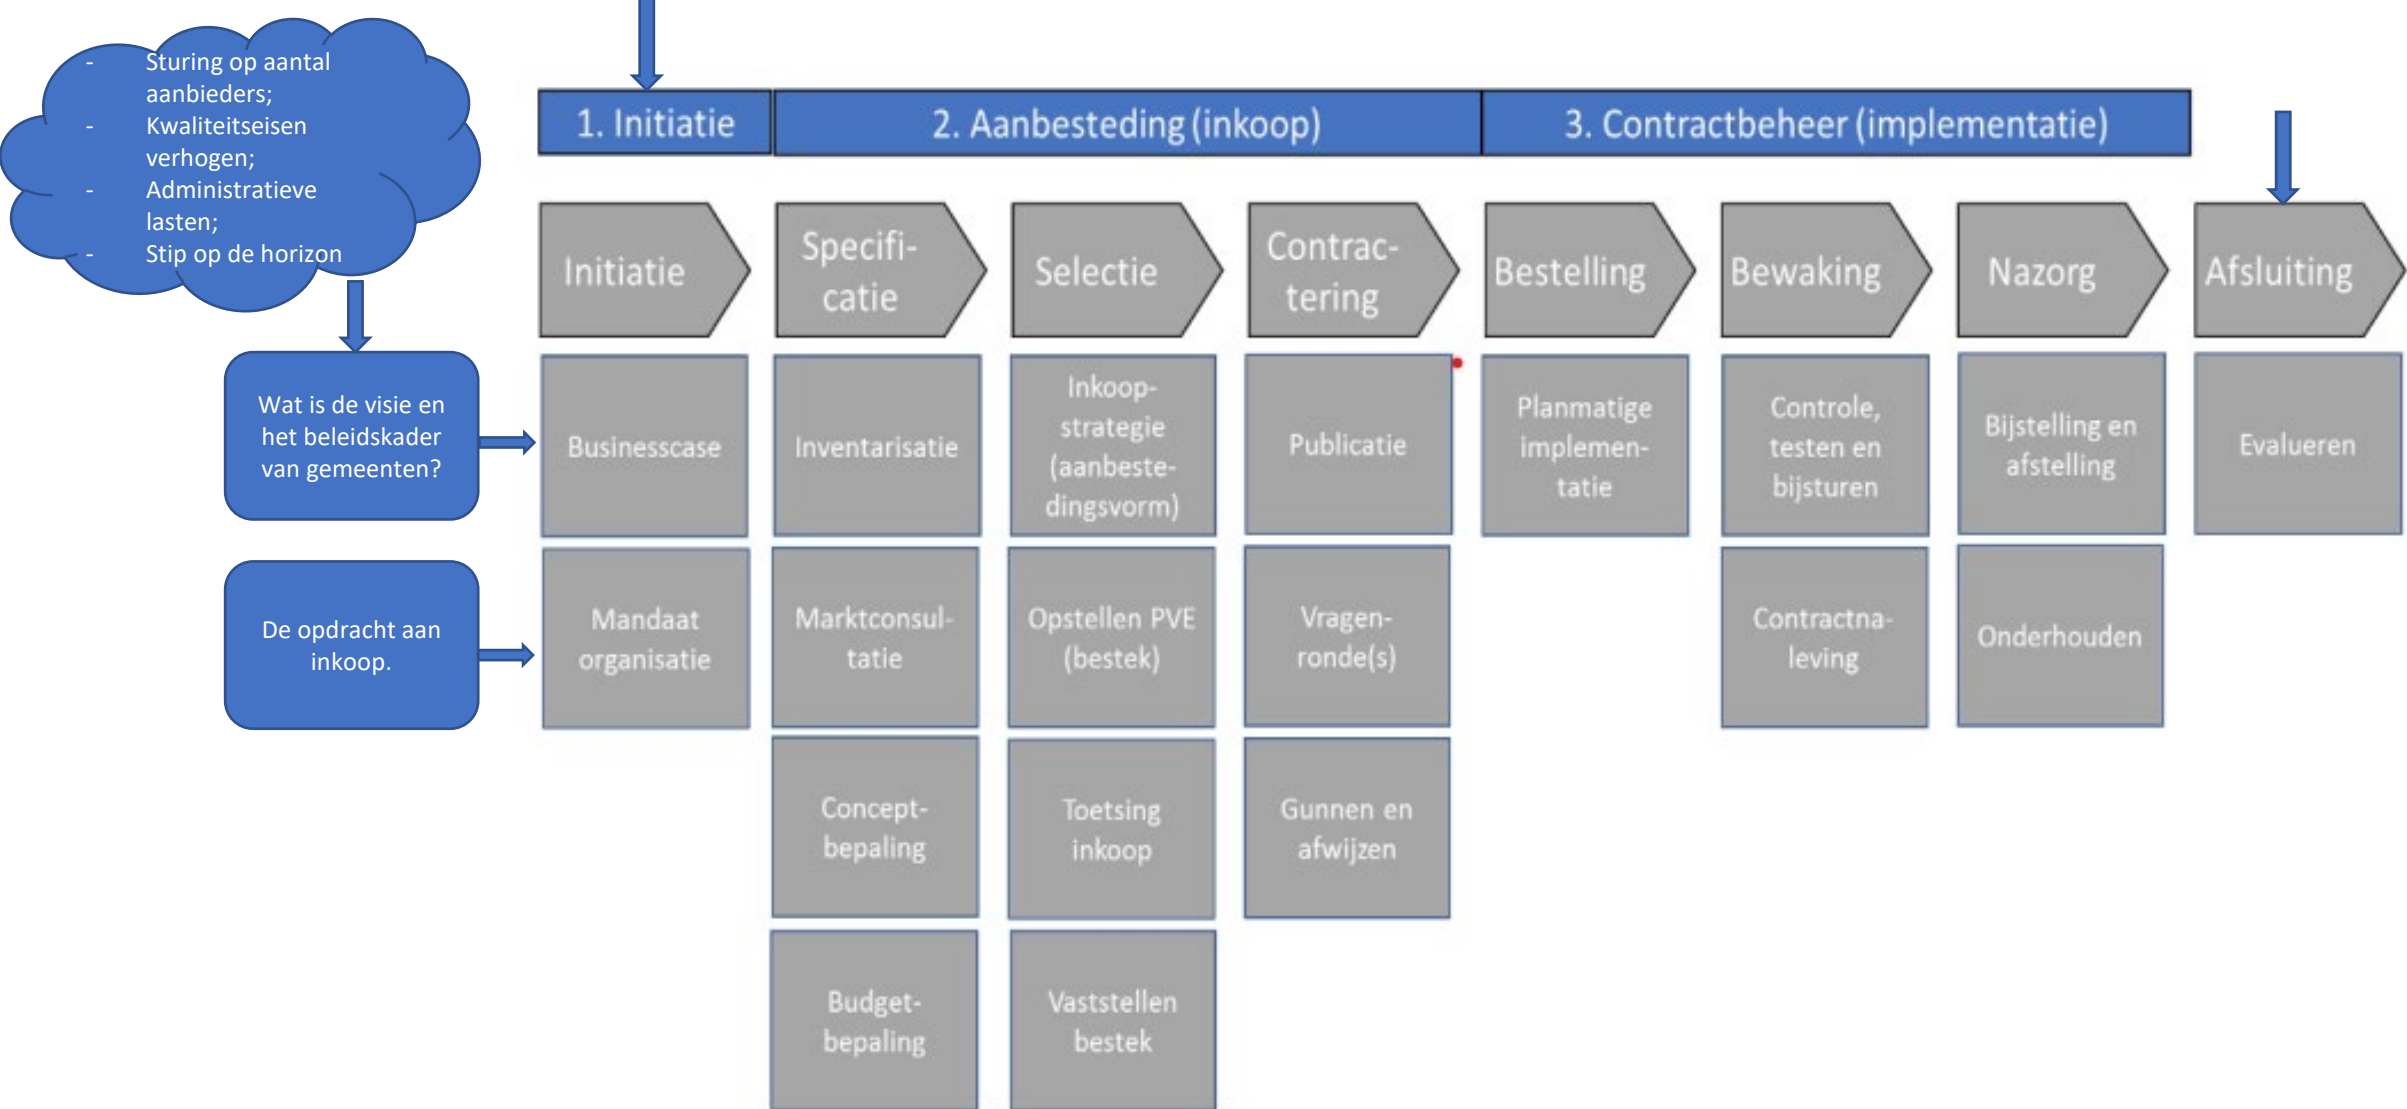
- Sturing op aantal aanbieders;
- Kwaliteitseisen verhogen;
- Administratieve lasten;
- Stip op de horizon

Wat is de visie en het beleidskader van gemeenten?

De opdracht aan inkoop.

1. Initiatie

2. Aanbesteding (inkoop)

3. Contractbeheer (implementatie)

Initiatie

Businesscase

Mandaat organisatie

Specificatie

Inventarisatie

Marktconsultatie

Conceptbepaling

Budgetbepaling

Selectie

Inkoopstrategie (aanbestedingsvorm)

Opstellen PVE (bestek)

Toetsing inkoop

Vaststellen bestek

Contractering

Publicatie

Vragenronde(s)

Gunnen en afwijzen

Bestelling

Planmatige implementatie

Bewaking

Controle, testen en bijsturen

Contractnaleving

Nazorg

Bijstelling en afstelling

Onderhouden

Afsluiting

Evalueren